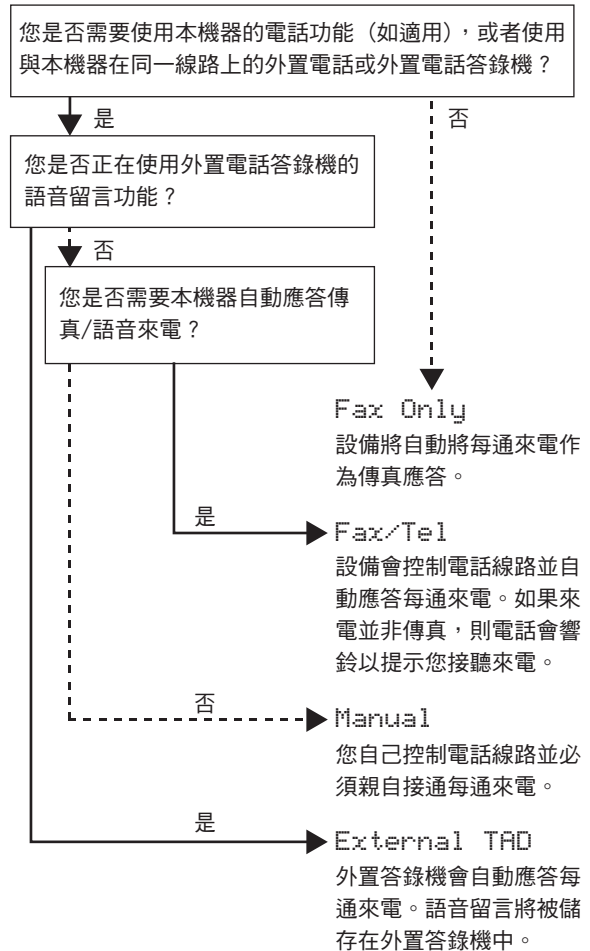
您是否需要使用本機器的電話功能（如適用），或者使用與本機器在同一線路上的外置電話或外置電話答錄機？

是

否

您是否正在使用外置電話答錄機的語音留言功能？

否

您是否需要本機器自動應答傳真/語音來電？

Fax Only
設備將自動將每通來電作為傳真應答。

是

Fax/Tel
設備會控制電話線路並自動應答每通來電。如果來電並非傳真，則電話會響鈴以提示您接聽來電。

否

Manual
您自己控制電話線路並必須親自接通每通來電。

是

External TAD
外置答錄機會自動應答每通來電。語音留言將被儲存在外置答錄機中。